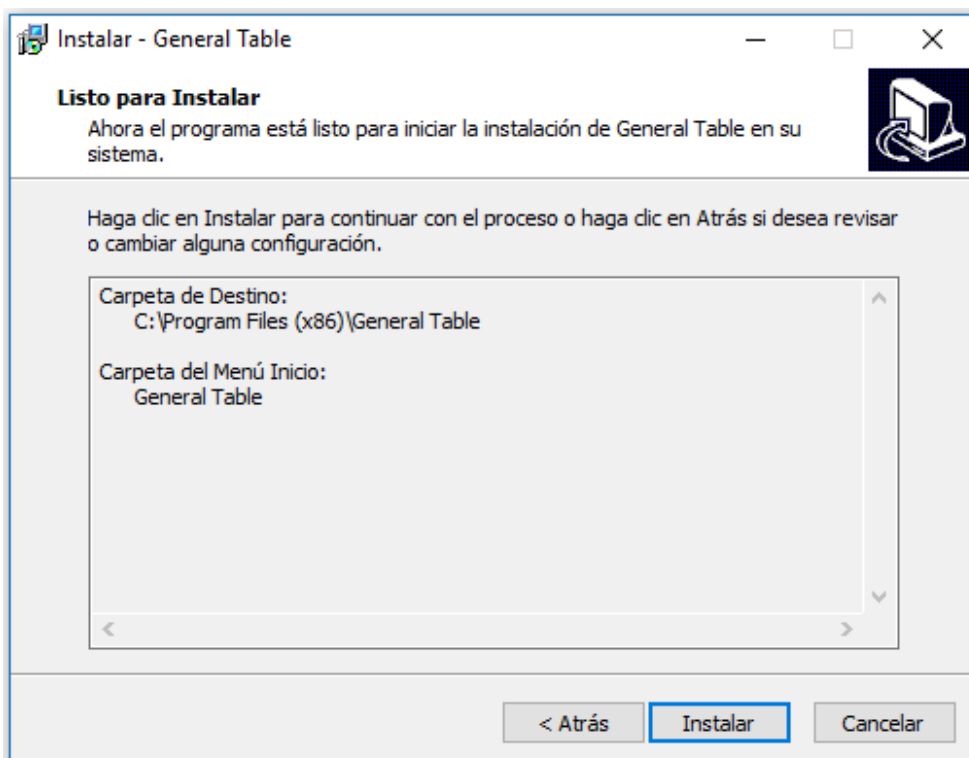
Instalar - General Table

Listo para Instalar

Ahora el programa está listo para iniciar la instalación de General Table en su sistema.

Haga clic en Instalar para continuar con el proceso o haga clic en Atrás si desea revisar o cambiar alguna configuración.

Carpeta de Destino:
C:\Program Files (x86)\General Table

Carpeta del Menú Inicio:
General Table

< Atrás

Instalar

Cancelar